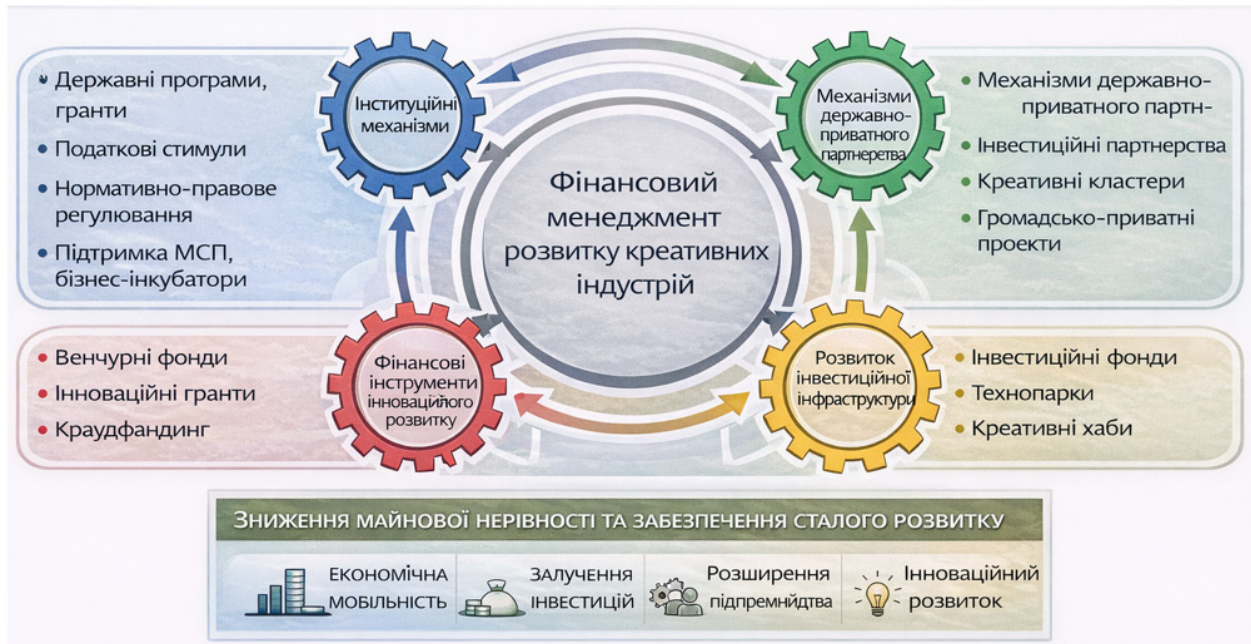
Державні програми, гранти

Податкові стимули

Нормативно-правове регулювання

Підтримка МСП, бізнес-інкубатори

Інституційні механізми

Механізми державно-приватного партнеретва

Механізми державно-приватного партн-

Інвестиційні партнерства

Креативні кластери

Громадсько-приватні проекти

Фінансовий менеджмент розвитку креативних індустрій

Венчурні фонди

Інноваційні гранти

Краудфандинг

Фінансові інструменти інноваційного розвитку

Розвиток інвестиційної інфраструктури

Інвестиційні фонди

Технопарки

Креативні хаби

ЗНИЖЕННЯ МАЙНОВОЇ НЕРІВНОСТІ ТА ЗАБЕЗПЕЧЕННЯ СТАЛОГО РОЗВИТКУ

ЕКОНОМІЧНА МОБІЛЬНІСТЬ

ЗАЛУЧЕННЯ ІНВЕСТИЦІЙ

Розширення підпремнйдтва

Інноваційний розвиток